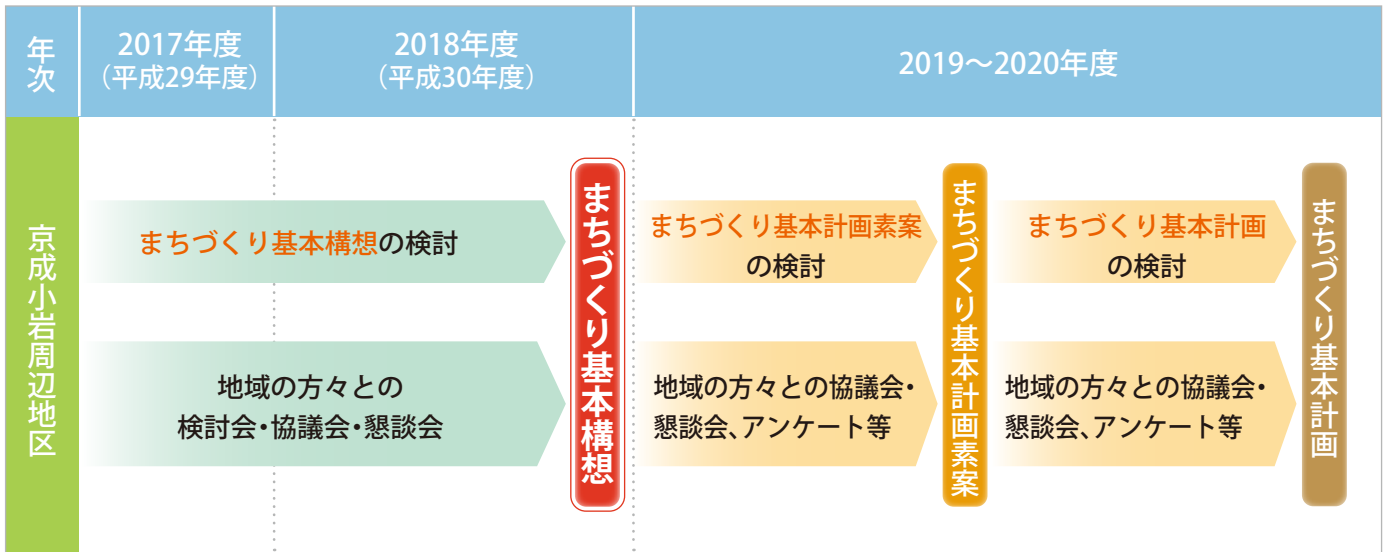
| 年次 | 2017年度（平成29年度） | 2018年度（平成30年度） | 2019～2020年度 |
|---|---|---|---|

京成小岩周辺地区

まちづくり基本構想の検討

地域の方々との検討会・協議会・懇談会

まちづくり基本構想

まちづくり基本計画素案の検討

地域の方々との協議会・懇談会、アンケート等

まちづくり基本計画素案

まちづくり基本計画の検討

地域の方々との協議会・懇談会、アンケート等

まちづくり基本計画